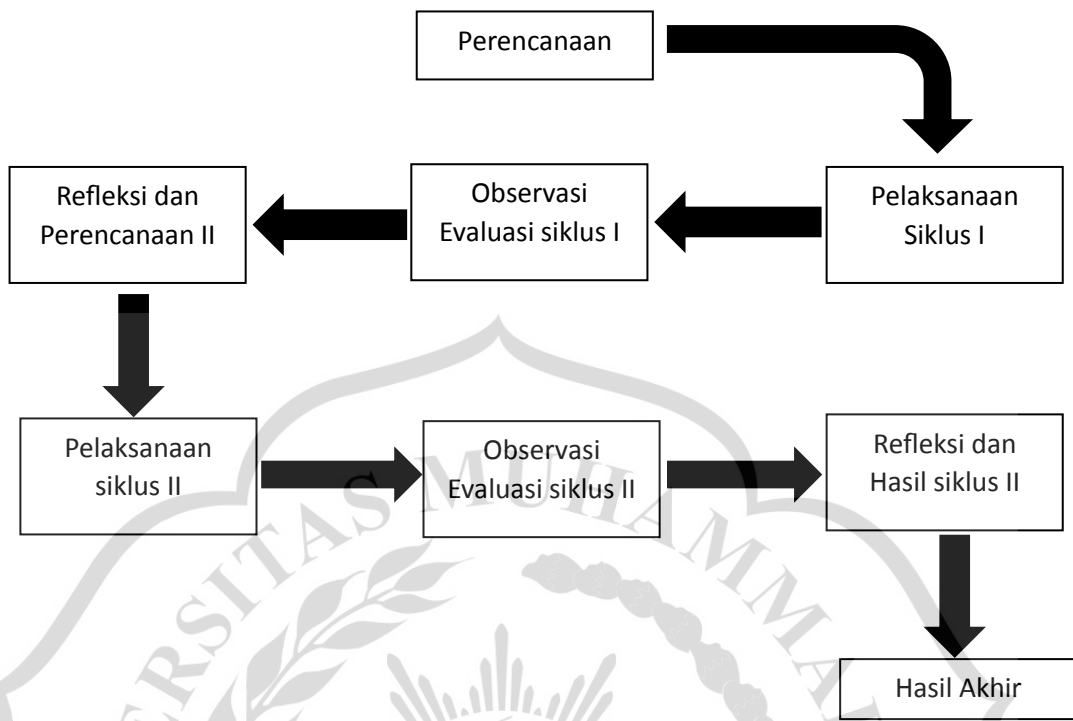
Perencanaan

Refleksi dan Perencanaan II

Observasi Evaluasi siklus I

Pelaksanaan Siklus I

Pelaksanaan siklus II

Observasi Evaluasi siklus II

Refleksi dan Hasil siklus II

Hasil Akhir

RSITAS MUHAMMA